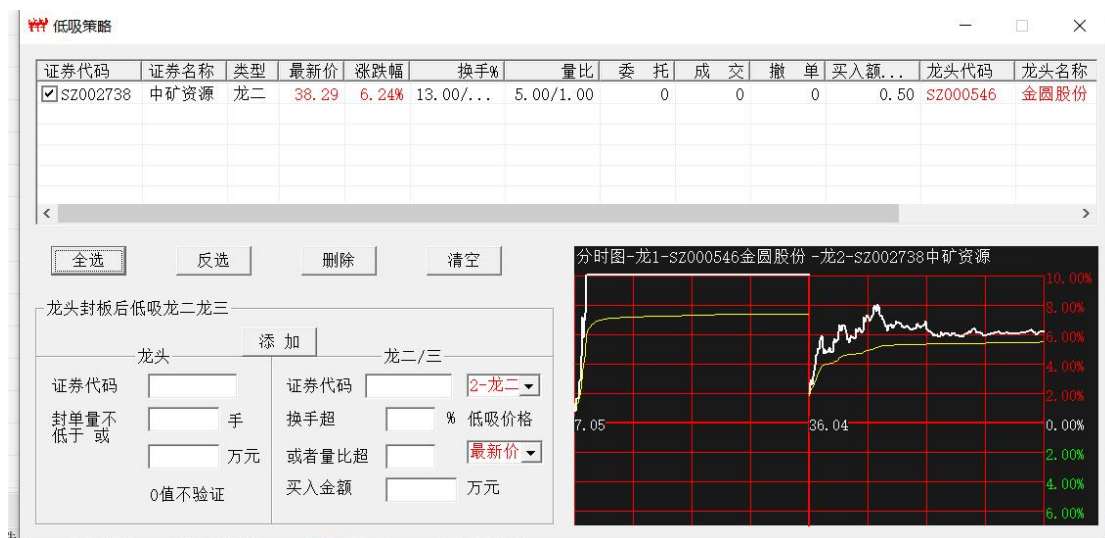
低吸策略

| 证券代码 | 证券名称 | 类型 | 最新价 | 涨跌幅 | 换手% | 量比 | 委托 | 成交 | 撤单 | 买入额... | 龙头代码 | 龙头名称 |
|---|---|---|---|---|---|---|---|---|---|---|---|---|
| ☑SZ002738 | 中矿资源 | 龙二 | 38.29 | 6.24% | 13.00/... | 5.00/1.00 | 0 | 0 | 0 | 0.50 | SZ000546 | 金圆股份 |

全选 反选 删除 清空

龙头封板后低吸龙二龙三

添加

龙头

证券代码

封单量不低于 手 或

万元

0值不验证

龙二/三

证券代码 2-龙二

换手超 % 低吸价格

或者量比超 最新价

买入金额 万元

分时图-龙1-SZ000546金圆股份 -龙2-SZ002738中矿资源

10.00%
8.00%
6.00%
4.00%
2.00%
0.00%
2.00%
4.00%
6.00%

7.05

36.04